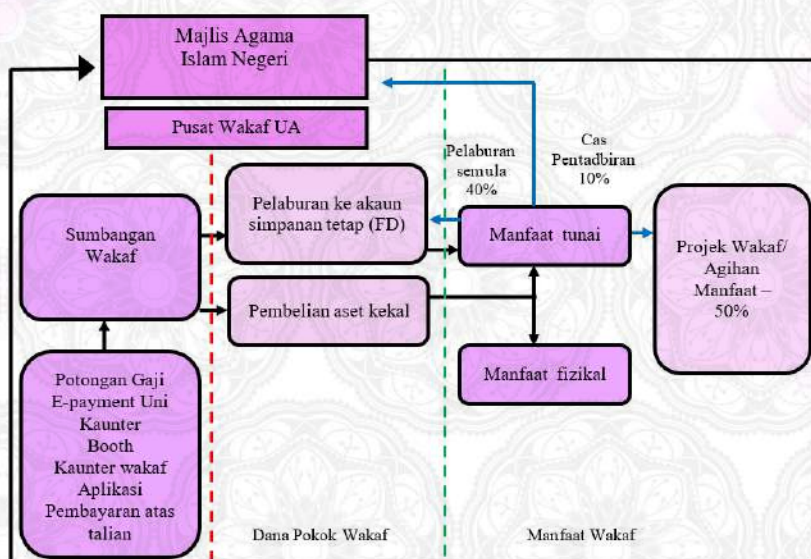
Majlis Agama Islam Negeri

Pusat Wakaf UA

Sumbangan Wakaf

Pelaburan ke akaun simpanan tetap (FD)

Pembelian aset kekal

Pelaburan semula 40%

Cas Pentadbiran 10%

Manfaat tunai

Manfaat fizikal

Projek Wakaf/ Agihan Manfaat – 50%

Potongan Gaji
E-payment Uni
Kaunter
Booth
Kaunter wakaf
Aplikasi
Pembayaran atas talian

Dana Pokok Wakaf

Manfaat Wakaf